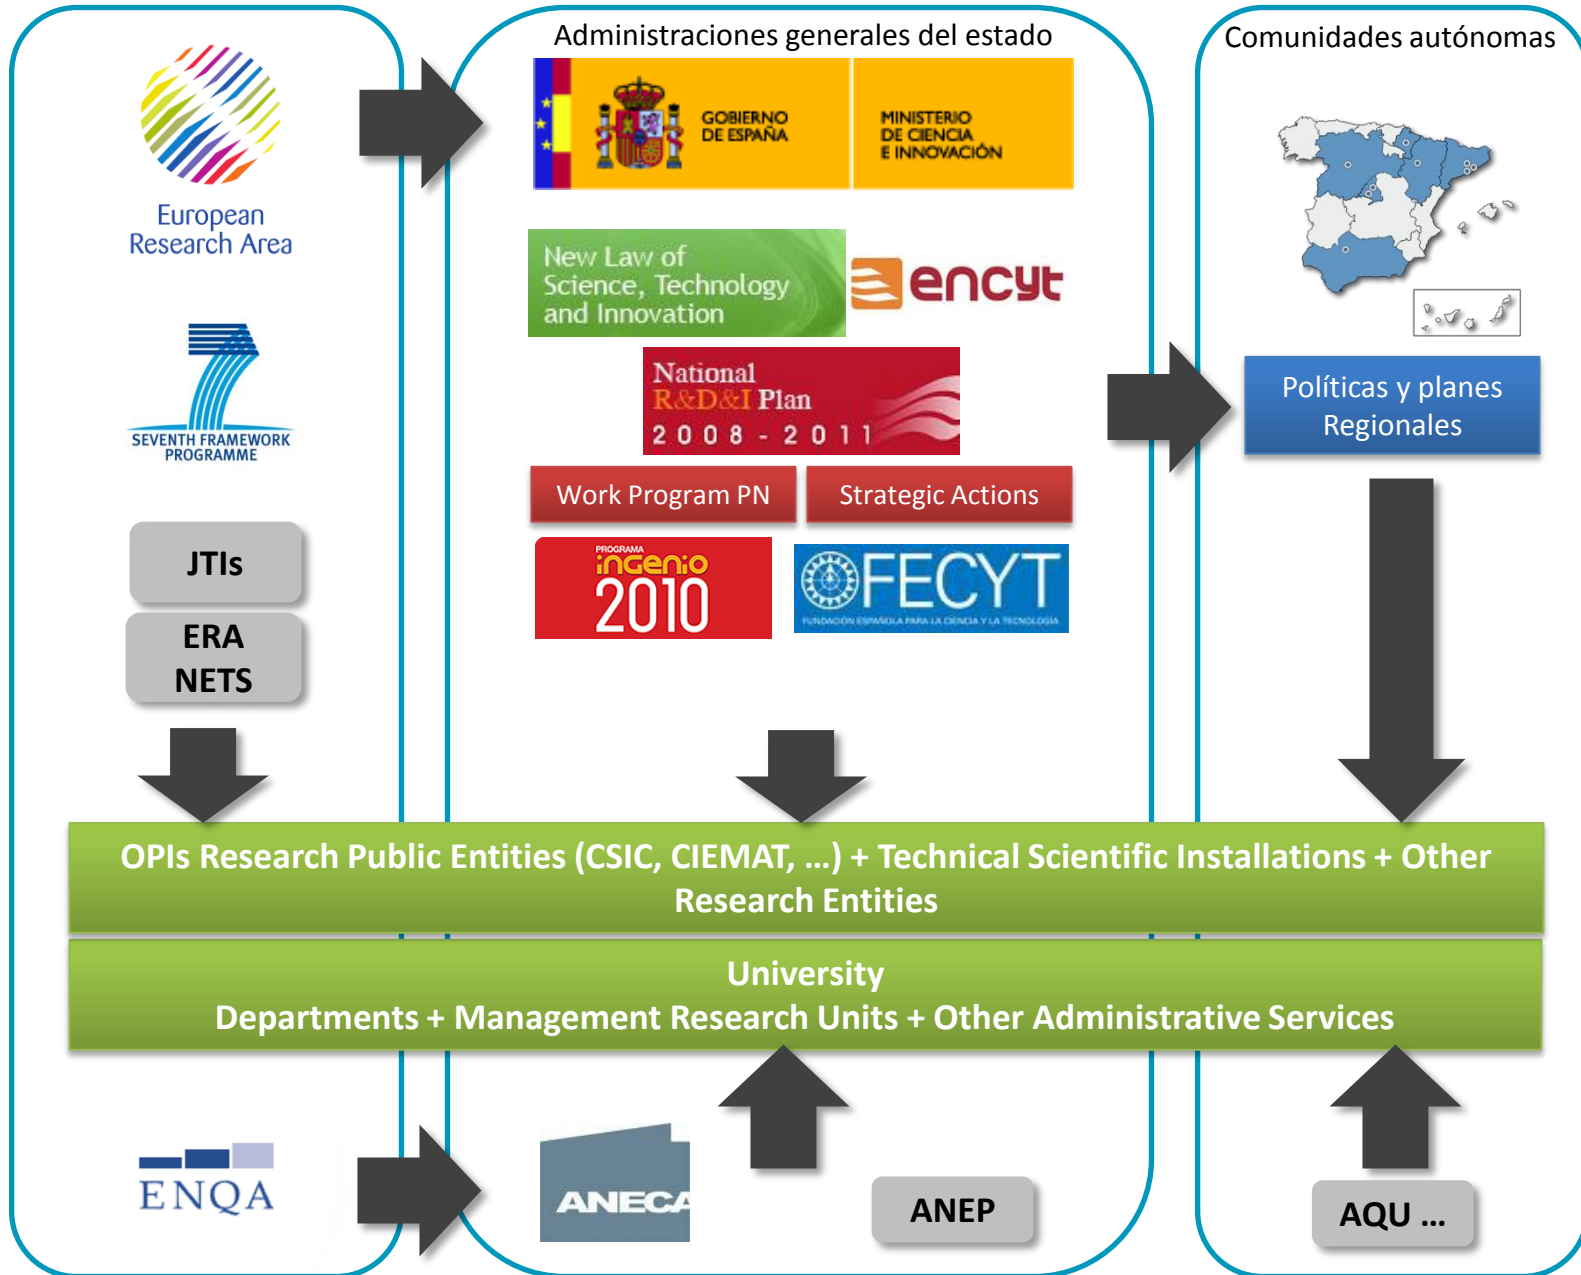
European Research Area

SEVENTH FRAMEWORK PROGRAMME

JTIs

ERA NETS

Administraciones generales del estado

GOBIERNO DE ESPAÑA

MINISTERIO DE CIENCIA E INNOVACIÓN

New Law of Science, Technology and Innovation

encyt

National R&D&I Plan 2008 - 2011

Work Program PN

Strategic Actions

PROGRAMA ingenio 2010

FECYT

FUNDACIÓN ESPAÑOLA PARA LA CIENCIA Y LA TECNOLOGÍA

Comunidades autónomas

Políticas y planes Regionales

OPIs Research Public Entities (CSIC, CIEMAT, …) + Technical Scientific Installations + Other Research Entities

University
Departments + Management Research Units + Other Administrative Services

ENQA

ANECA

ANEP

AQU …